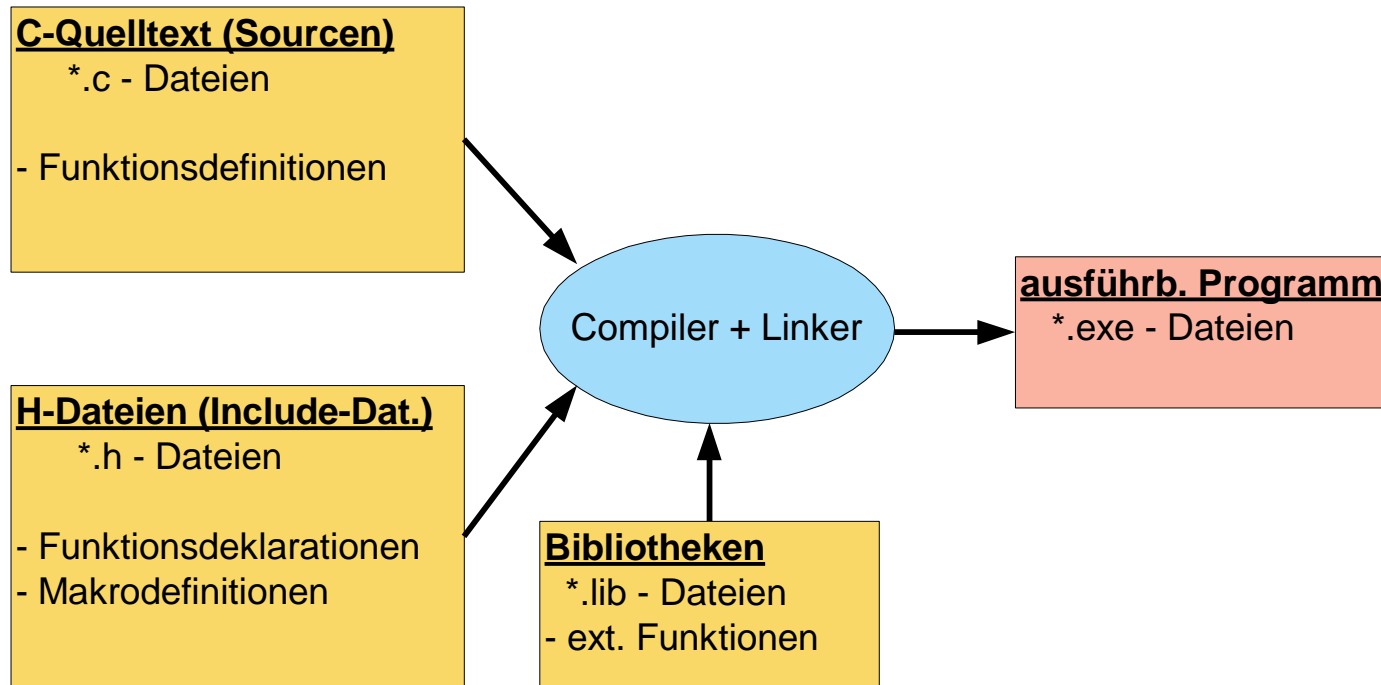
C-Quelltext (Sourcen)
*.c - Dateien

- Funktionsdefinitionen

Compiler + Linker

ausführb. Programm
*.exe - Dateien

H-Dateien (Include-Dat.)
*.h - Dateien

- Funktionsdeklarationen
- Makrodefinitionen

Bibliotheken
*.lib - Dateien
- ext. Funktionen